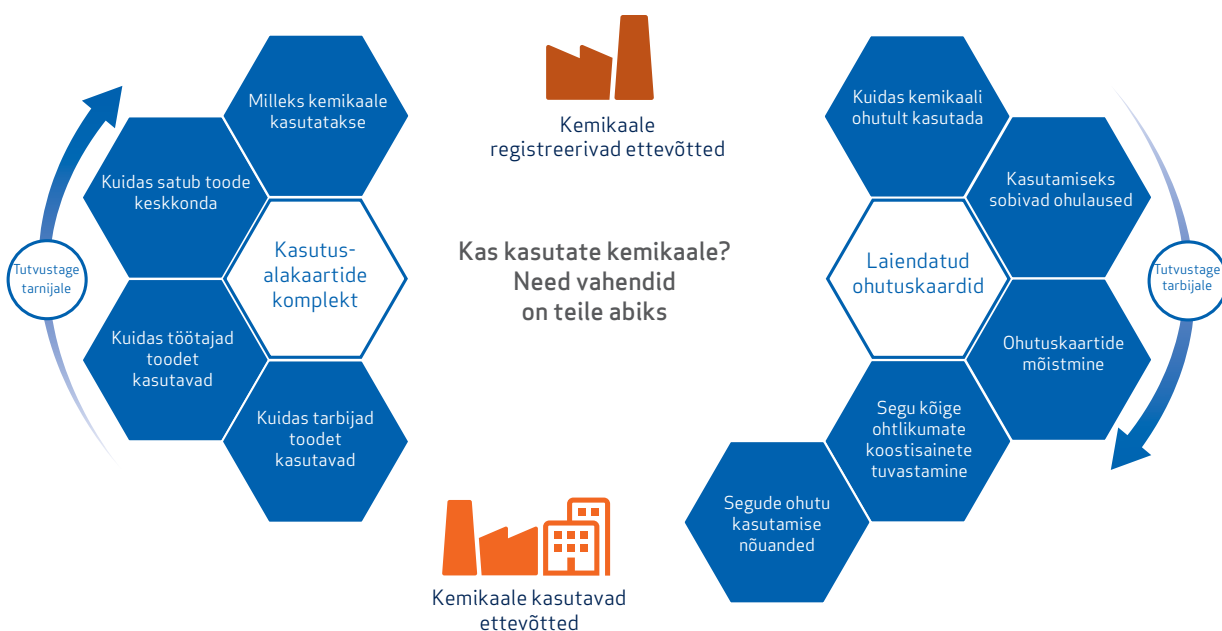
Kemikaale registreerivad ettevõtted

Milleks kemikaale kasutatakse

Kuidas satub toode keskkonda

Kasutusalakaartide komplekt

Tutvustage tarnijale

Kuidas töötajad toodet kasutavad

Kuidas tarbijad toodet kasutavad

Kas kasutate kemikaale? Need vahendid on teile abiks

Kuidas kemikaali ohutult kasutada

Kasutamiseks sobivad ohulaused

Laiendatud ohutuskaardid

Tutvustage tarbijale

Ohutuskaartide mõistmine

Segu kõige ohtlikumate koostisainete tuvastamine

Segude ohutu kasutamise nõuanded

Kemikaale kasutavad ettevõtted